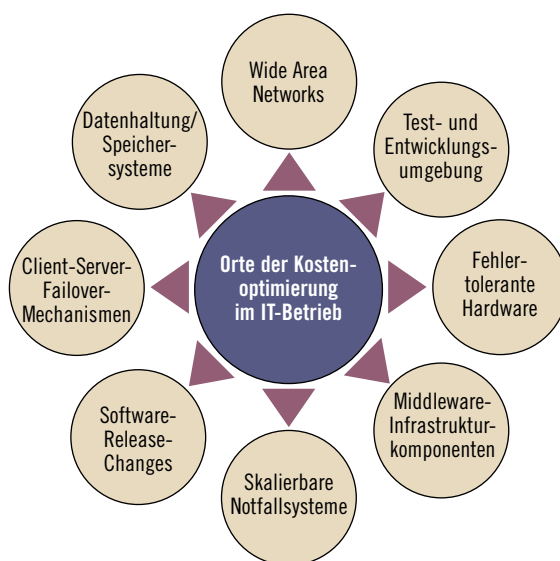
Orte der Kostenoptimierung im IT-Betrieb

Wide Area Networks

Test- und Entwicklungsumgebung

Fehlertolerante Hardware

Middleware-Infrastrukturkomponenten

Skalierbare Notfallsysteme

Software-Release-Changes

Client-Server-Failover-Mechanismen

Datenhaltung/ Speichersysteme